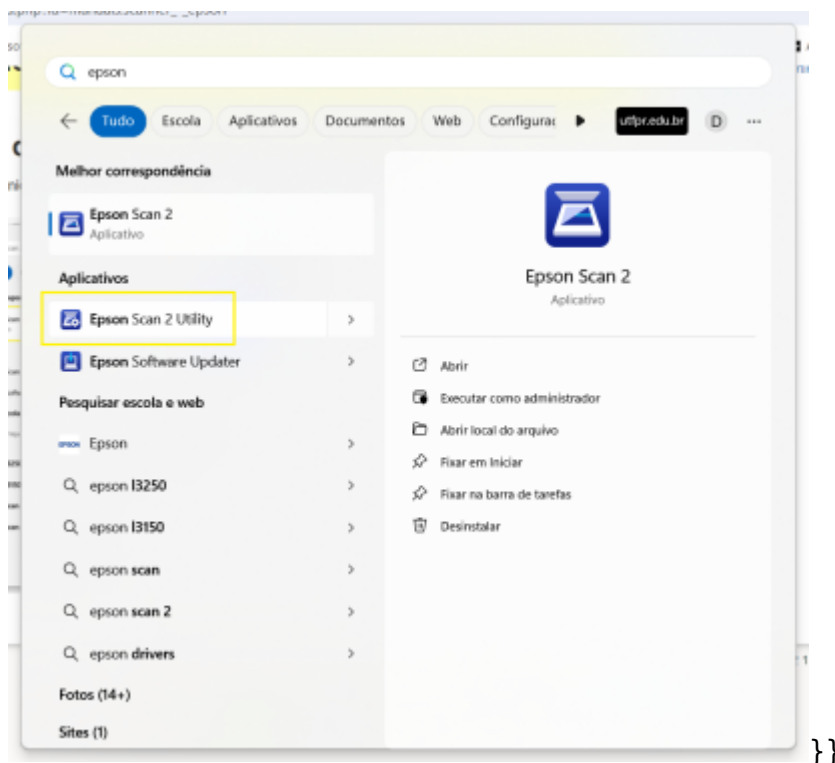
epson

Tudo Escola Aplicativos Documentos Web Configura(

utfpr.edu.br D ···

Melhor correspondência

Epson Scan 2
Aplicativo

Aplicativos

Epson Scan 2 Utility

Epson Software Updater

Pesquisar escola e web

Epson

epson l3250

epson l3150

epson scan

epson scan 2

epson drivers

Fotos (14+)

Sites (1)

Epson Scan 2
Aplicativo

Abrir

Executar como administrador

Abrir local do arquivo

Fixar em Iniciar

Fixar na barra de tarefas

Desinstalar

}}